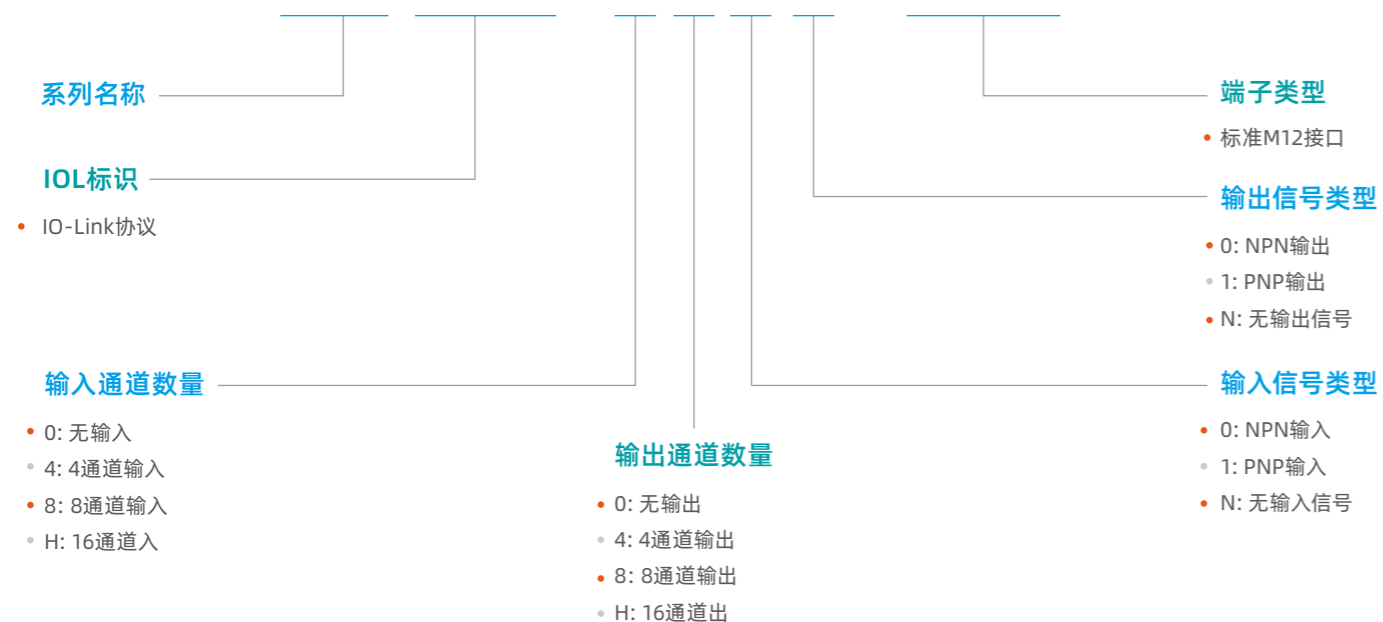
系列名称

IOL标识

• IO-Link协议

输入通道数量

• 0: 无输入
• 4: 4通道输入
• 8: 8通道输入
• H: 16通道入

输出通道数量

• 0: 无输出
• 4: 4通道输出
• 8: 8通道输出
• H: 16通道出

端子类型

• 标准M12接口

输出信号类型

• 0: NPN输出
• 1: PNP输出
• N: 无输出信号

输入信号类型

• 0: NPN输入
• 1: PNP输入
• N: 无输入信号